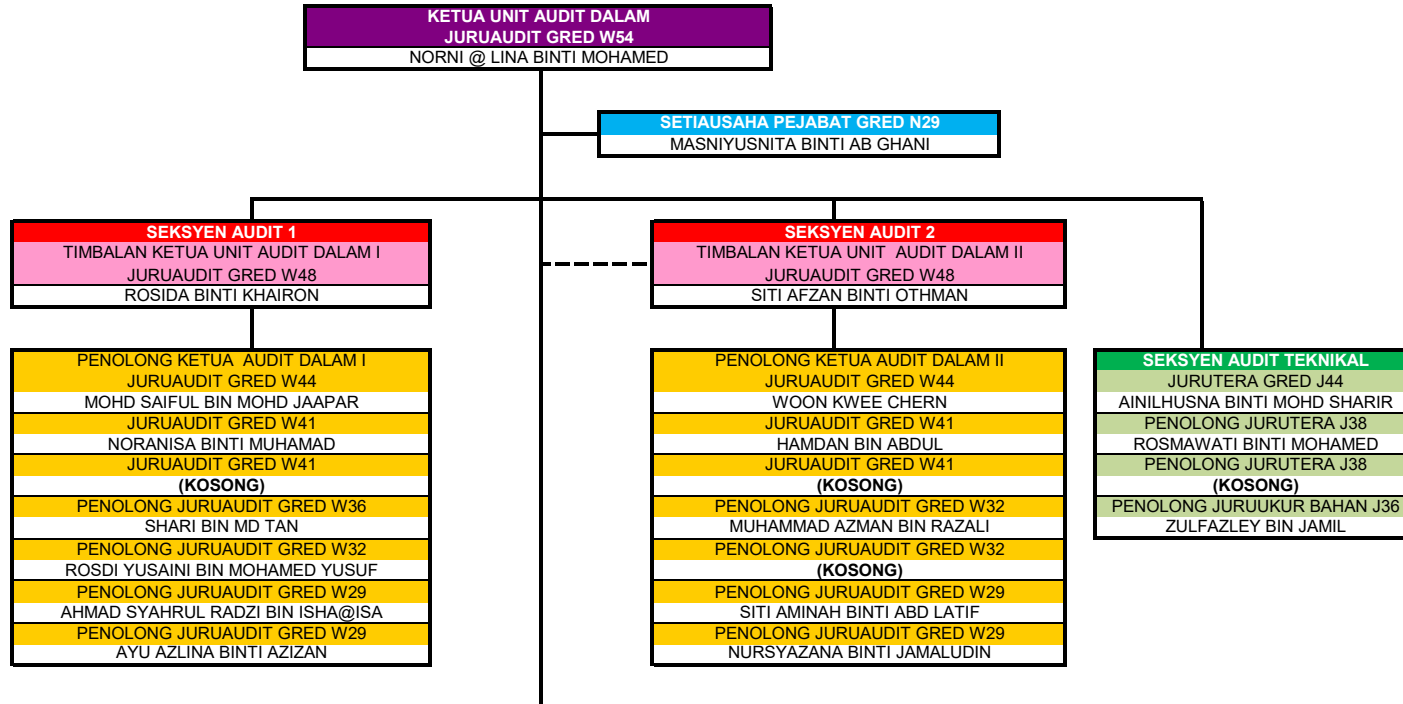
KETUA UNIT AUDIT DALAM
JURUAUDIT GRED W54
NORNI @ LINA BINTI MOHAMED

SETIAUSAHA PEJABAT GRED N29
MASNIYUSNITA BINTI AB GHANI

SEKSYEN AUDIT 1
TIMBALAN KETUA UNIT AUDIT DALAM I
JURUAUDIT GRED W48
ROSIDA BINTI KHAIRON

PENOLONG KETUA AUDIT DALAM I
JURUAUDIT GRED W44
MOHD SAIFUL BIN MOHD JAAPAR
JURUAUDIT GRED W41
NORANISA BINTI MUHAMAD
JURUAUDIT GRED W41
(KOSONG)
PENOLONG JURUAUDIT GRED W36
SHARI BIN MD TAN
PENOLONG JURUAUDIT GRED W32
ROSDI YUSAINI BIN MOHAMED YUSUF
PENOLONG JURUAUDIT GRED W29
AHMAD SYAHRUL RADZI BIN ISHA@ISA
PENOLONG JURUAUDIT GRED W29
AYU AZLINA BINTI AZIZAN

SEKSYEN AUDIT 2
TIMBALAN KETUA UNIT AUDIT DALAM II
JURUAUDIT GRED W48
SITI AFZAN BINTI OTHMAN

PENOLONG KETUA AUDIT DALAM II
JURUAUDIT GRED W44
WOON KWEE CHERN
JURUAUDIT GRED W41
HAMDAN BIN ABDUL
JURUAUDIT GRED W41
(KOSONG)
PENOLONG JURUAUDIT GRED W32
MUHAMMAD AZMAN BIN RAZALI
PENOLONG JURUAUDIT GRED W32
(KOSONG)
PENOLONG JURUAUDIT GRED W29
SITI AMINAH BINTI ABD LATIF
PENOLONG JURUAUDIT GRED W29
NURSYAZANA BINTI JAMALUDIN

SEKSYEN AUDIT TEKNIKAL
JURUTERA GRED J44
AINILHUSNA BINTI MOHD SHARIR
PENOLONG JURUTERA J38
ROSMAWATI BINTI MOHAMED
PENOLONG JURUTERA J38
(KOSONG)
PENOLONG JURUUKUR BAHAN J36
ZULFAZLEY BIN JAMIL